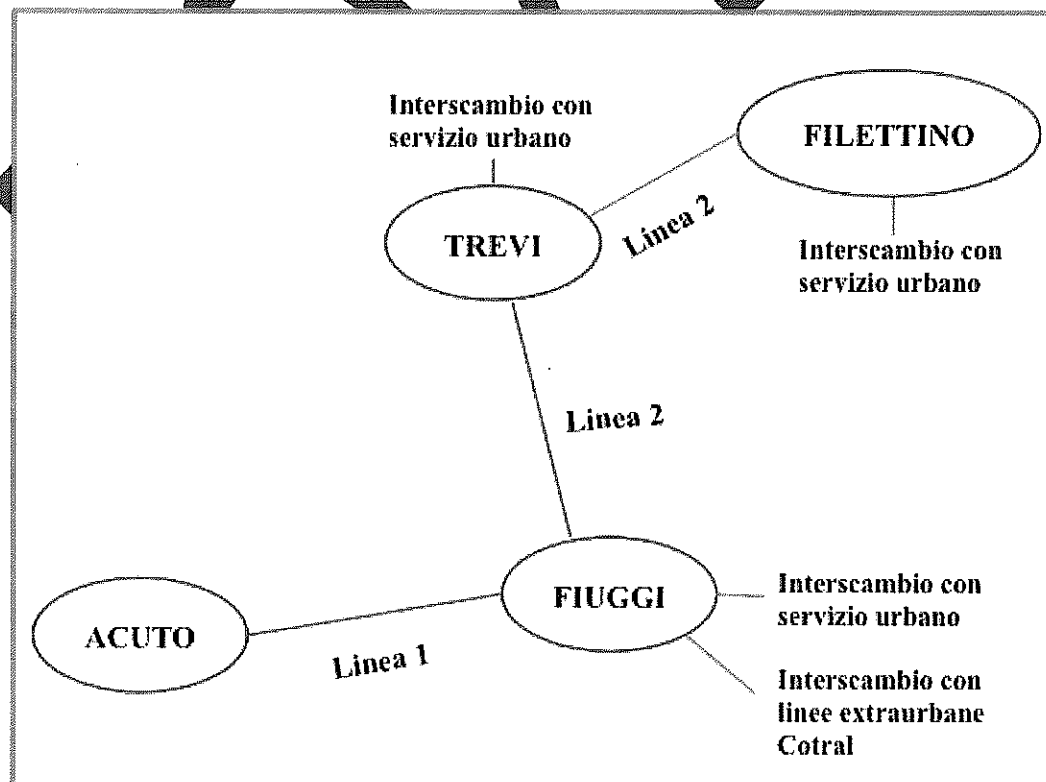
Interscambio con servizio urbano

FILETTINO

TREVI

Linea 2

Interscambio con servizio urbano

Linea 2

FIUGGI

Interscambio con servizio urbano

ACUTO

Linea 1

Interscambio con linee extraurbane Cotral